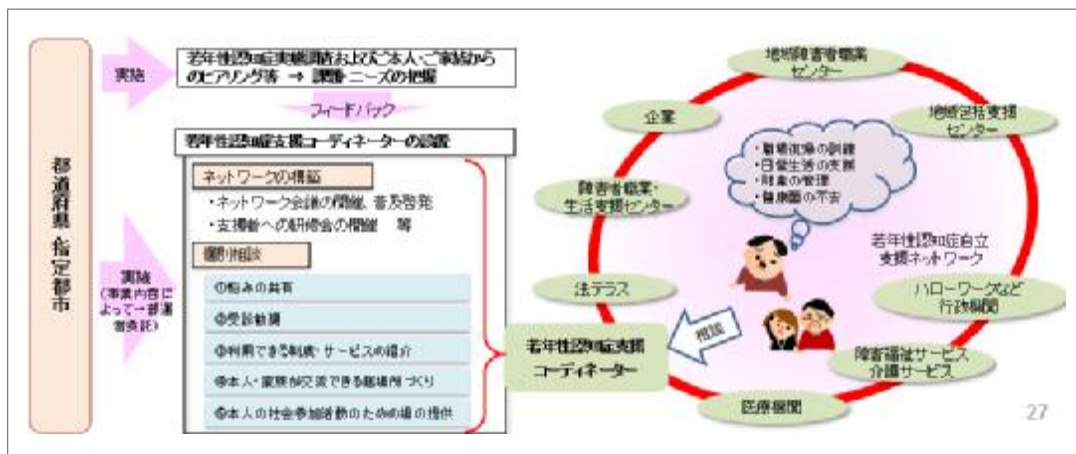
都道府県・指定都市

実施

若年性認知症実態調査およびご本人・ご家族からのヒアリング等 → 課題・ニーズの把握

フィードバック

若年性認知症支援コーディネーターの設置

ネットワークの構築

・ネットワーク会議の開催、普及啓発
・支援者への研修会の開催 等

個別相談

①悩みの共有
②受診勧奨
③利用できる制度・サービスの紹介
④本人・家族が交流できる居場所づくり
⑤本人の社会参加活動のための場の提供

実施
(事業内容によって一部委託)

若年性認知症支援コーディネーター

相談

地域障害者職業センター

地域包括支援センター

企業

・職場配慮の調整
・日常生活の支援
・財産の管理
・健康面の不安

障害者就業・生活支援センター

若年性認知症自立支援ネットワーク

法テラス

ハローワークなど行政機関

障害福祉サービス
介護サービス

医療機関

27